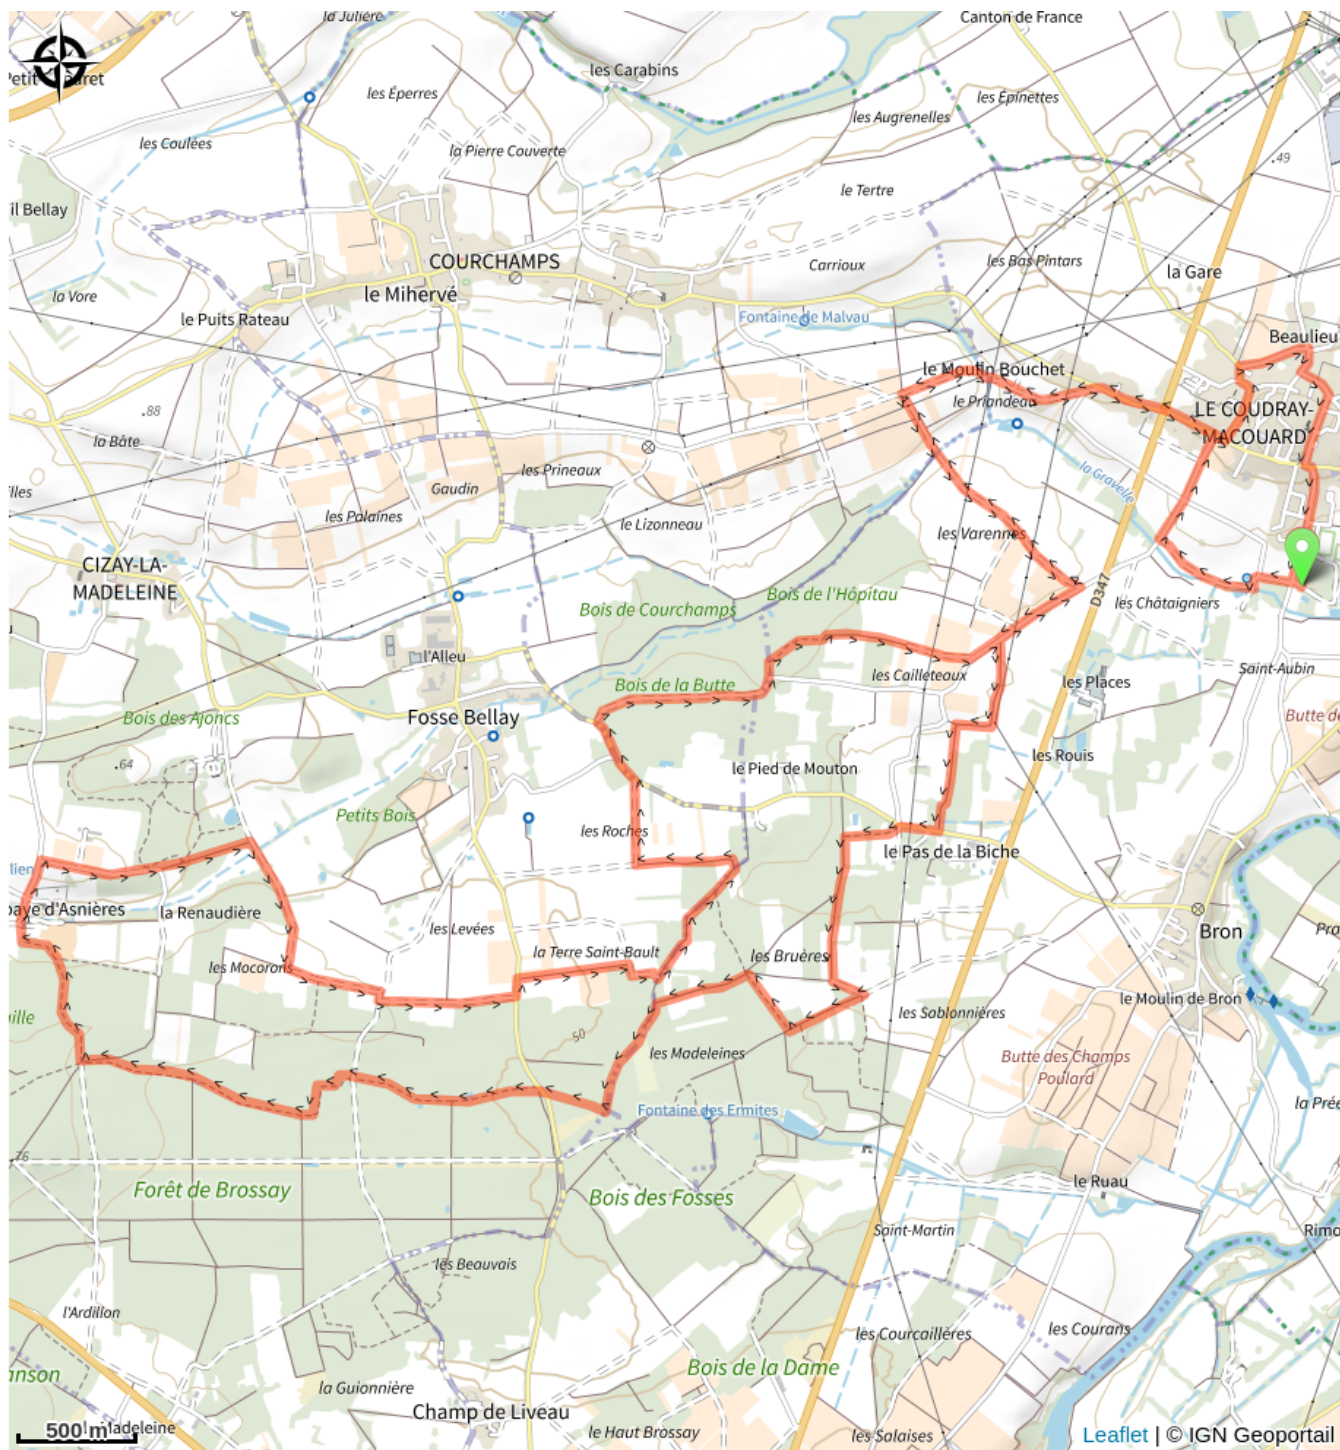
la Julière
Canton de France
Petit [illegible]aret
les Carabins
les Éperres
les Épinettes
les Augrenelles
les Coulées
la Pierre Couverte
.49
le Tertre
il Bellay
COURCHAMPS
Carrioux
les Bas Pintars
la Gare
le Mihervé
la Vore
le Puits Rateau
Fontaine de Malvau
Beaulieu
le Moulin Bouchet
le Priandeau
LE COUDRAY-MACOUARD
.88
la Bâte
les Prineaux
la Gravelle
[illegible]les
Gaudin
les Polaines
le Lizonneau
les Varennes
CIZAY-LA-MADELEINE
Bois de Courchamps
Bois de l'Hôpitau
D347
les Châtaigniers
l'Alleu
Saint-Aubin
Bois de la Butte
les Cailleteaux
les Places
Bois des Ajoncs
Fosse Bellay
Butte de
.64
le Pied de Mouton
les Rouis
Petits Bois
les Roches
le Pas de la Biche
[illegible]tien
Bron
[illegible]aye d'Asnières
la Renaudière
les Levées
Pra
la Terre Saint-Bault
les Bruères
les Mocorons
le Moulin de Bron
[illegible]ille
les Sablonnières
50
les Madeleines
Butte des Champs Poulard
la Prée
Fontaine des Ermites
76
le Ruau
Forêt de Brossay
Bois des Fosses
Saint-Martin
Rimo
les Beauvais
l'Ardillon
les Courcaillères
les Courans
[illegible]nson
Bois de la Dame
la Guionnière
Champ de Liveau
500 m
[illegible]adeleine
le Haut Brossay
les Salaises
Leaflet | © IGN Geoportail